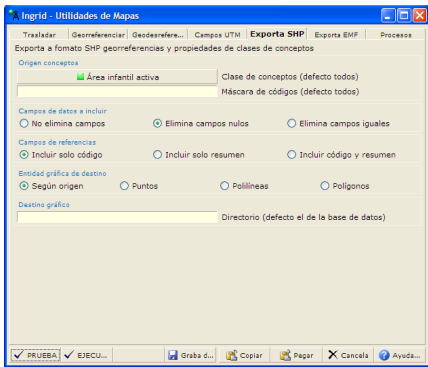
Ingrid - Utilidades de Mapas

Trasladar | Georreferenciar | Geodesrefere... | Campos UTM | Exporta SHP | Exporta EMF | Procesos

Exporta a formato SHP georreferencias y propiedades de clases de conceptos

Origen conceptos
Área infantil activa
Clase de conceptos (defecto todos)
Máscara de códigos (defecto todos)

Campos de datos a incluir
No elimina campos
Elimina campos nulos
Elimina campos iguales

Campos de referencias
Incluir solo código
Incluir solo resumen
Incluir código y resumen

Entidad gráfica de destino
Según origen
Puntos
Polilíneas
Polígonos

Destino gráfico
Directorio (defecto el de la base de datos)

PRUEBA | EJECU... | Graba d... | Copiar | Pegar | Cancela | Ayuda...